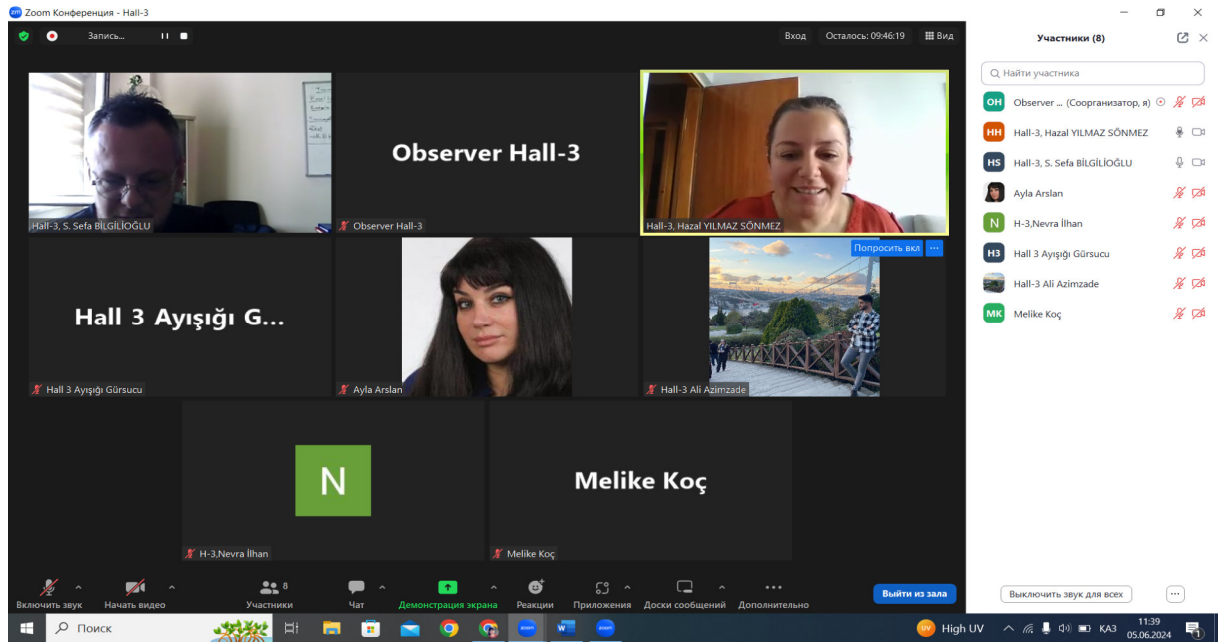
Zoom Конференция - Hall-3

Запись...

Вход Осталось: 09:46:19 Вид

Observer Hall-3

Hall-3, S. Sefa BİLGİLİOĞLU

Observer Hall-3

Hall-3, Hazal YILMAZ SÖNMEZ

Попросить вкл

Hall 3 Ayışığı G...

Hall 3 Ayışığı Gürsucu

Ayla Arslan

Hall-3 Ali Azimzade

N

H-3,Nevra İlhan

Melike Koç

Melike Koç

Включить звук Начать видео Участники 8 Чат Демонстрация экрана Реакции Приложения Доски сообщений Дополнительно Выйти из зала

Участники (8)

Найти участника

OH Observer ... (Соорганизатор, я)

HH Hall-3, Hazal YILMAZ SÖNMEZ

HS Hall-3, S. Sefa BİLGİLİOĞLU

Ayla Arslan

N H-3,Nevra İlhan

H3 Hall 3 Ayışığı Gürsucu

Hall-3 Ali Azimzade

MK Melike Koç

Выключить звук для всех

Поиск

UV High UV

КАЗ 11:39 05.06.2024